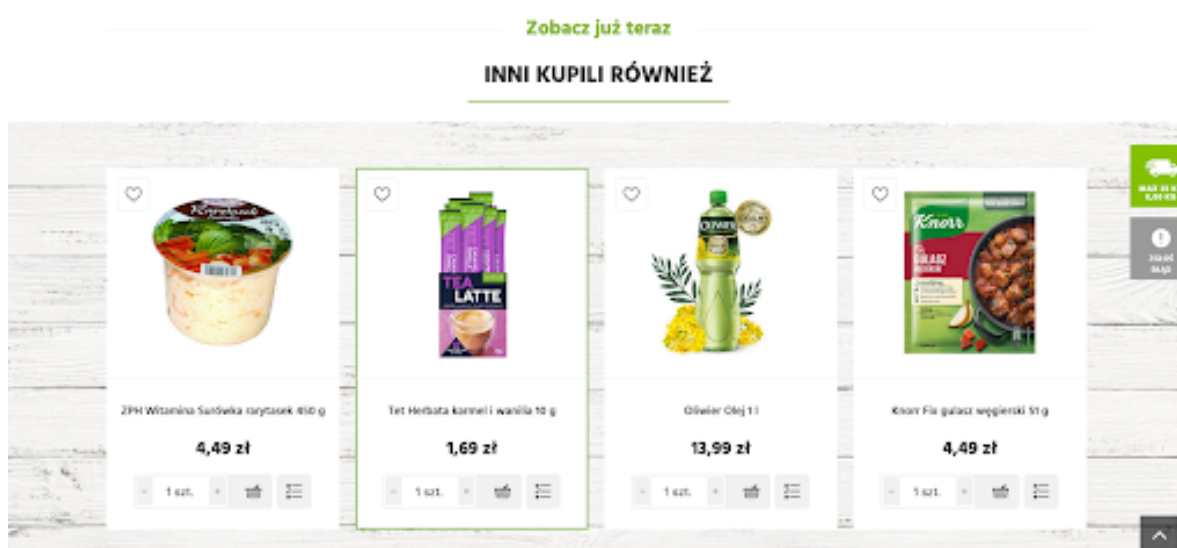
Zobacz już teraz

INNI KUPILI RÓWNIEŻ

ZPH Witamina Surówka rarytasek 450 g

4,49 zł

- 1 szt. +

Tet Herbata karmel i wanilia 10 g

1,69 zł

- 1 szt. +

Oliwier Olej 1 l

13,99 zł

- 1 szt. +

Knorr Fix gulasz węgierski 51 g

4,49 zł

- 1 szt. +